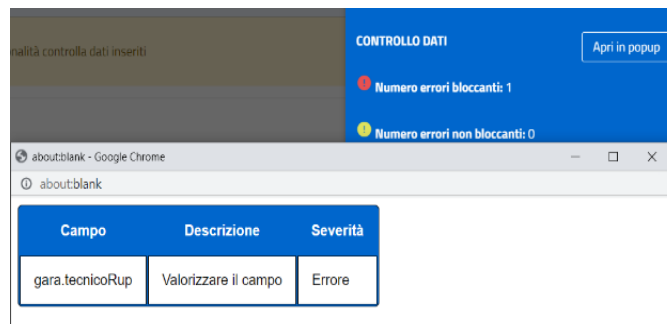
nalità controlla dati inseriti

CONTROLLO DATI

Apri in popup

Numero errori bloccanti: 1

Numero errori non bloccanti: 0

about:blank - Google Chrome

about:blank

| Campo | Descrizione | Severità |
|---|---|---|
| gara.tecnicoRup | Valorizzare il campo | Errore |